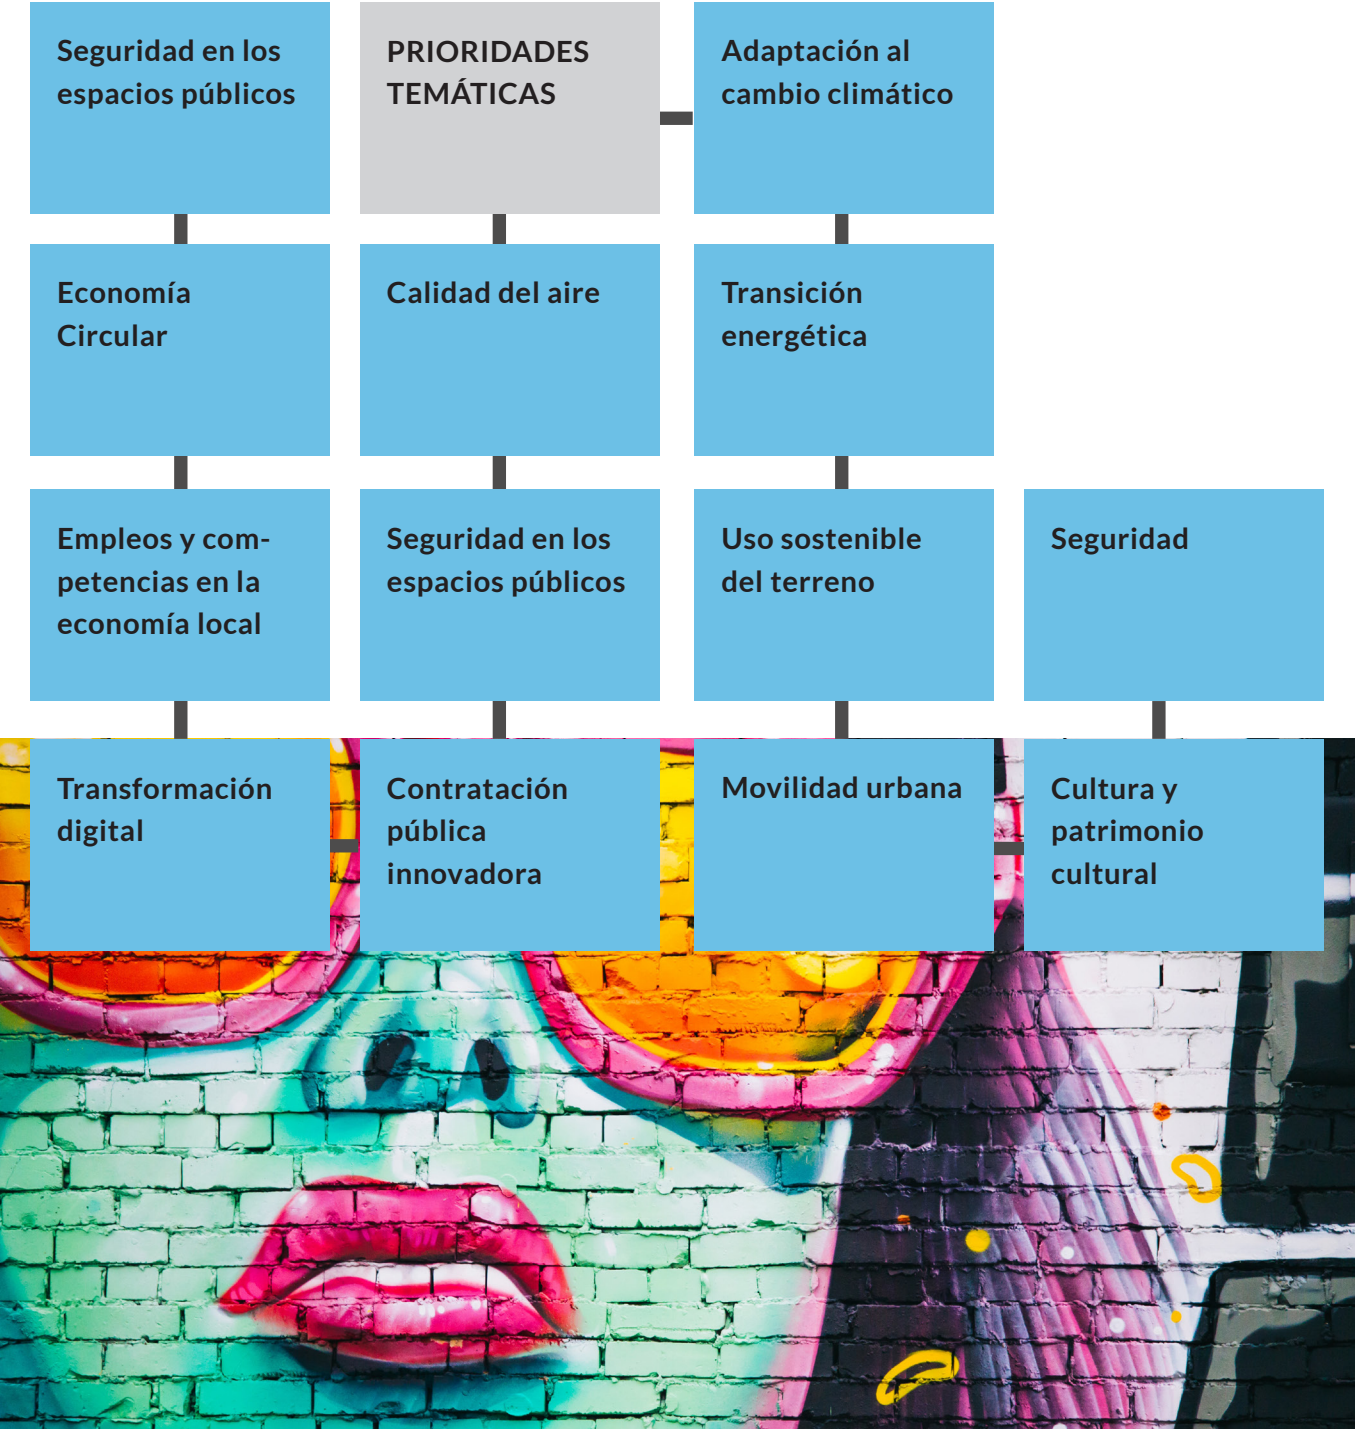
Seguridad en los espacios públicos

PRIORIDADES TEMÁTICAS

Adaptación al cambio climático

Economía Circular

Calidad del aire

Transición energética

Empleos y competencias en la economía local

Seguridad en los espacios públicos

Uso sostenible del terreno

Seguridad

Transformación digital

Contratación pública innovadora

Movilidad urbana

Cultura y patrimonio cultural